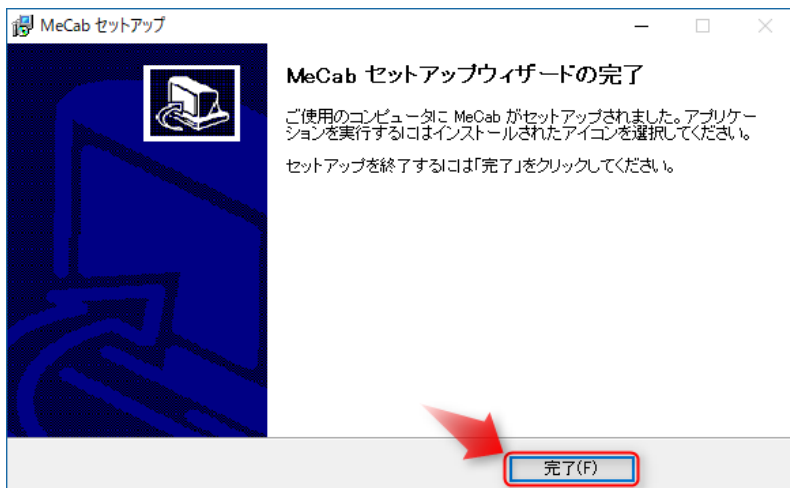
MeCab セットアップ

MeCab セットアップウィザードの完了

ご使用のコンピュータに MeCab がセットアップされました。アプリケーションを実行するにはインストールされたアイコンを選択してください。

セットアップを終了するには「完了」をクリックしてください。

完了(F)